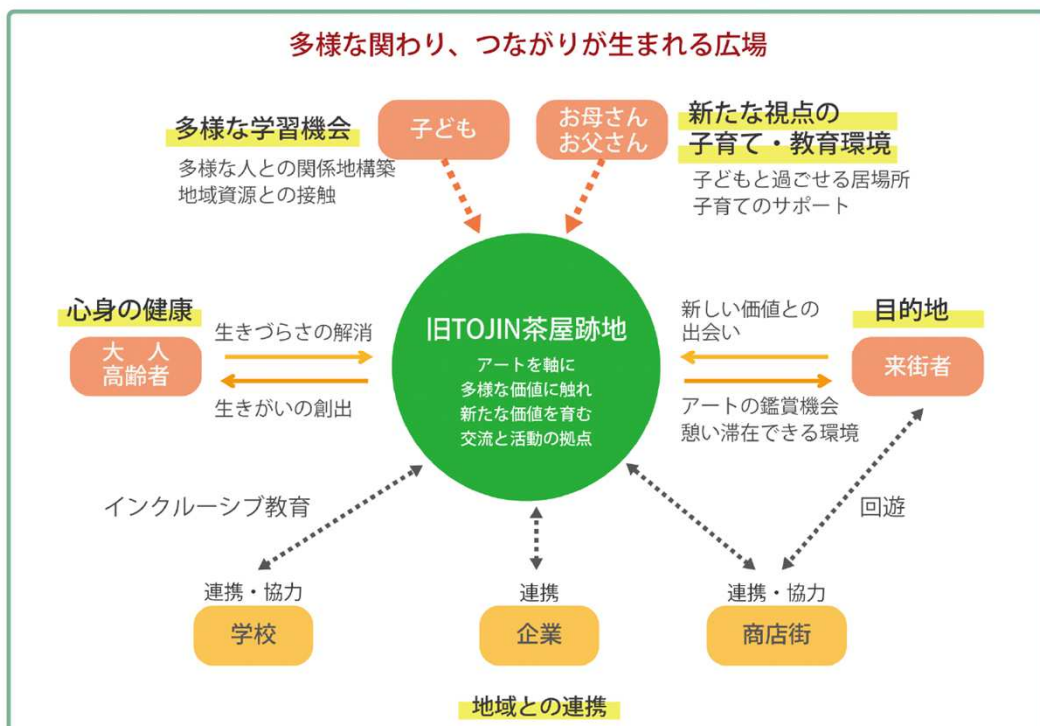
多様な関わり、つながりが生まれる広場

多様な学習機会
多様な人との関係地構築
地域資源との接触

子ども

お母さん
お父さん

新たな視点の
子育て・教育環境
子どもと過ごせる居場所
子育てのサポート

心身の健康

大　人
高齢者

生きづらさの解消
生きがいの創出

旧TOJIN茶屋跡地
アートを軸に
多様な価値に触れ
新たな価値を育む
交流と活動の拠点

新しい価値との
出会い
アートの鑑賞機会
憩い滞在できる環境

目的地

来街者

インクルーシブ教育

回遊

連携・協力
学校

連携
企業

連携・協力
商店街

地域との連携